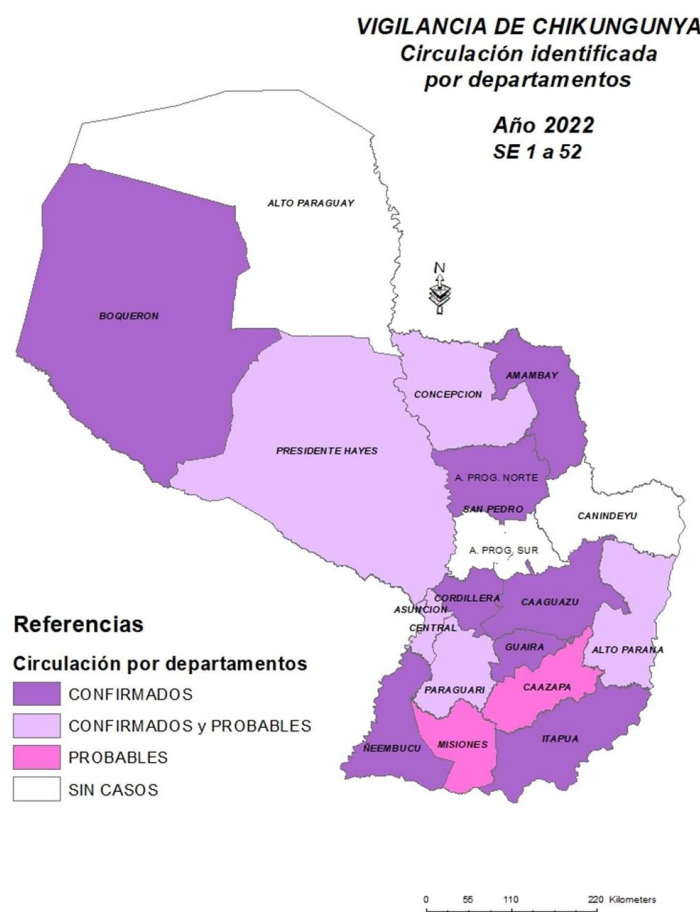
VIGILANCIA DE CHIKUNGUNYA
Circulación identificada por departamentos

Año 2022
SE 1 a 52

ALTO PARAGUAY

N

BOQUERON

AMAMBAY

CONCEPCION

PRESIDENTE HAYES

A. PROG. NORTE

SAN PEDRO

CANINDEYU

A. PROG. SUR

CORDILLERA

CAAGUAZU

ASUNCION

CENTRAL

GUAIRA

ALTO PARANA

PARAGUARI

CAAZAPA

MISIONES

ÑEEMBUCU

ITAPUA

Referencias

Circulación por departamentos

CONFIRMADOS

CONFIRMADOS y PROBABLES

PROBABLES

SIN CASOS

0 55 110 220 Kilometers